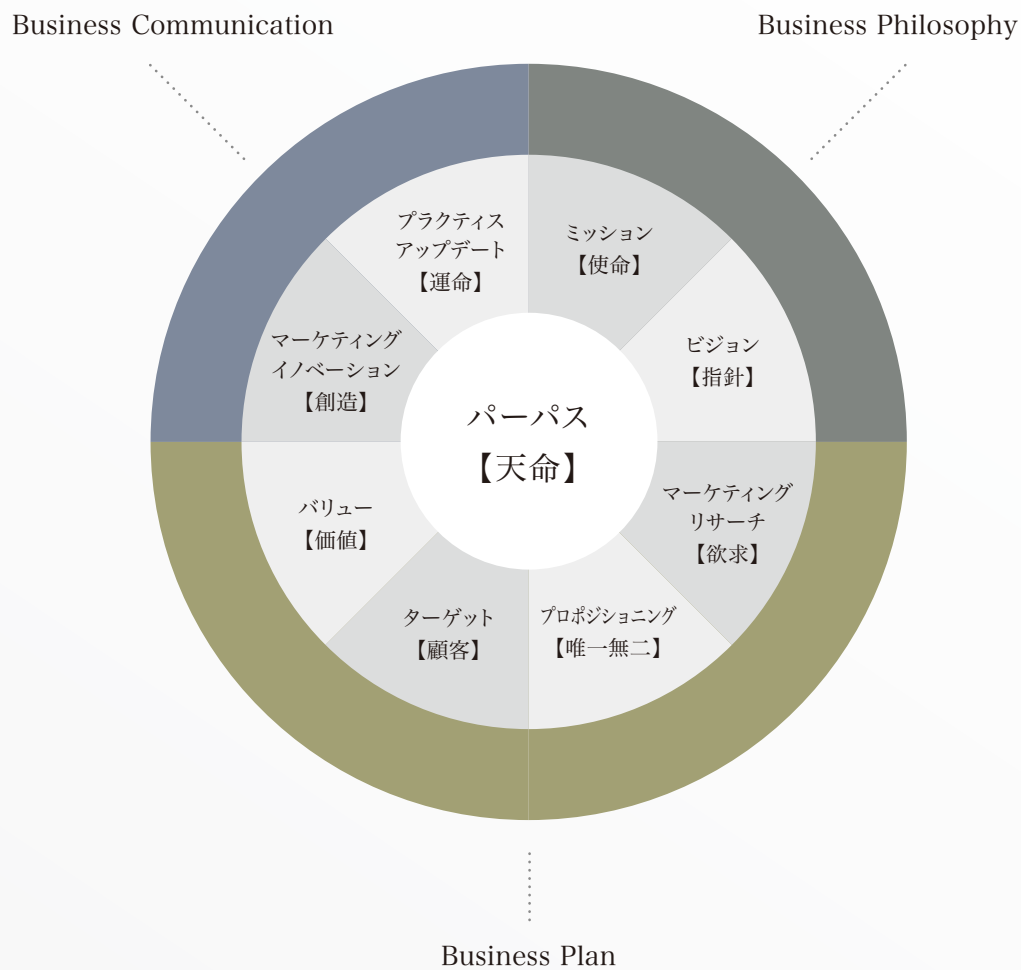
Business Communication

Business Philosophy

パーパス
【天命】

ミッション
【使命】

ビジョン
【指針】

マーケティング
リサーチ
【欲求】

プロポジショニング
【唯一無二】

ターゲット
【顧客】

バリュー
【価値】

マーケティング
イノベーション
【創造】

プラクティス
アップデート
【運命】

Business Plan